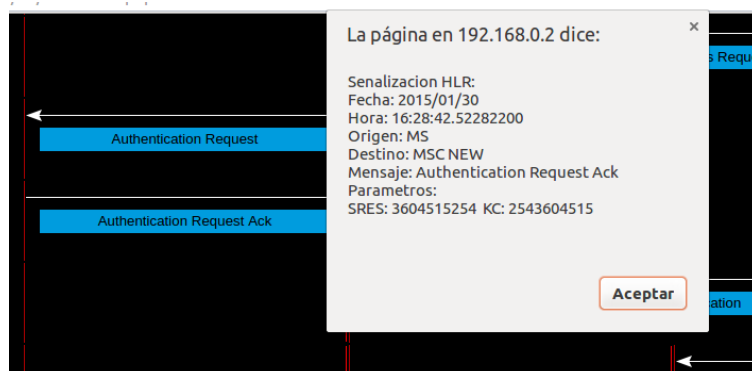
s Requ

Authentication Request

Authentication Request Ack

ation

La página en 192.168.0.2 dice:

×

Senalizacion HLR:
Fecha: 2015/01/30
Hora: 16:28:42.52282200
Origen: MS
Destino: MSC NEW
Mensaje: Authentication Request Ack
Parametros:
SRES: 3604515254 KC: 2543604515

Aceptar